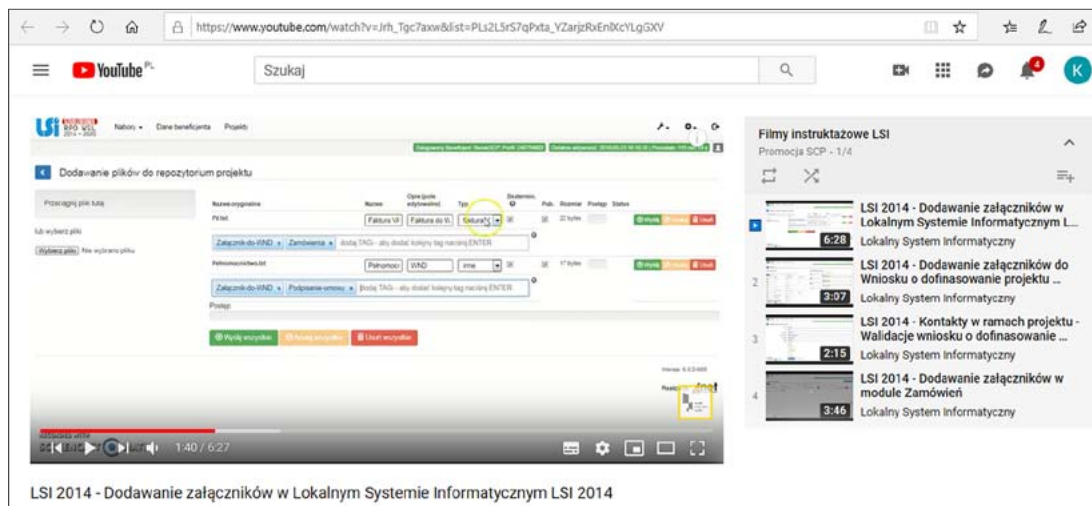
https://www.youtube.com/watch?v=Jrh_Tgc7axw&list=PLs2L5rS7qPxta_YZarjzRxEnlXcYLgGXV

YouTube PL

Szukaj

4

K

LSI RPO WSL 2014-2020

Nabory Dane beneficjenta Projekty

Dodawanie plików do repozytorium projektu

Przeciągnij plik tutaj

lub wybierz pliki

Wybierz pliki Nie wybrano pliku

| Nazwa oryginalna | Nazwa | Opis (pole edytowalne) | Typ | Sestem. | Pub. | Rozmiar | Postęp | Status |
|---|---|---|---|---|---|---|---|---|
| FV.txt | Faktura VA | Faktura do W | faktura | | | 22 bytes | | |
| Pełnomocnictwo.txt | Pełnomocn | WND | inne | | | 17 bytes | | |

Załącznik-do-WND × Zamówienia × dodaj TAG - aby dodać kolejny tag naciśnij ENTER

Załącznik-do-WND × Podpisanie-umowy × dodaj TAG - aby dodać kolejny tag naciśnij ENTER

Postęp

Wyślij wszystkie Anuluj wszystkie Usuń wszystkie

Wyślij Anuluj Usuń

1:40 / 6:27

Filmy instruktażowe LSI
Promocja SCP - 1/4

LSI 2014 - Dodawanie załączników w Lokalnym Systemie Informatycznym L...
6:28
Lokalny System Informatyczny

2
LSI 2014 - Dodawanie załączników do Wniosku o dofinasowanie projektu ...
3:07
Lokalny System Informatyczny

3
LSI 2014 - Kontakty w ramach projektu - Walidacje wniosku o dofinasowanie ...
2:15
Lokalny System Informatyczny

4
LSI 2014 - Dodawanie załączników w module Zamówień
3:46
Lokalny System Informatyczny

LSI 2014 - Dodawanie załączników w Lokalnym Systemie Informatycznym LSI 2014